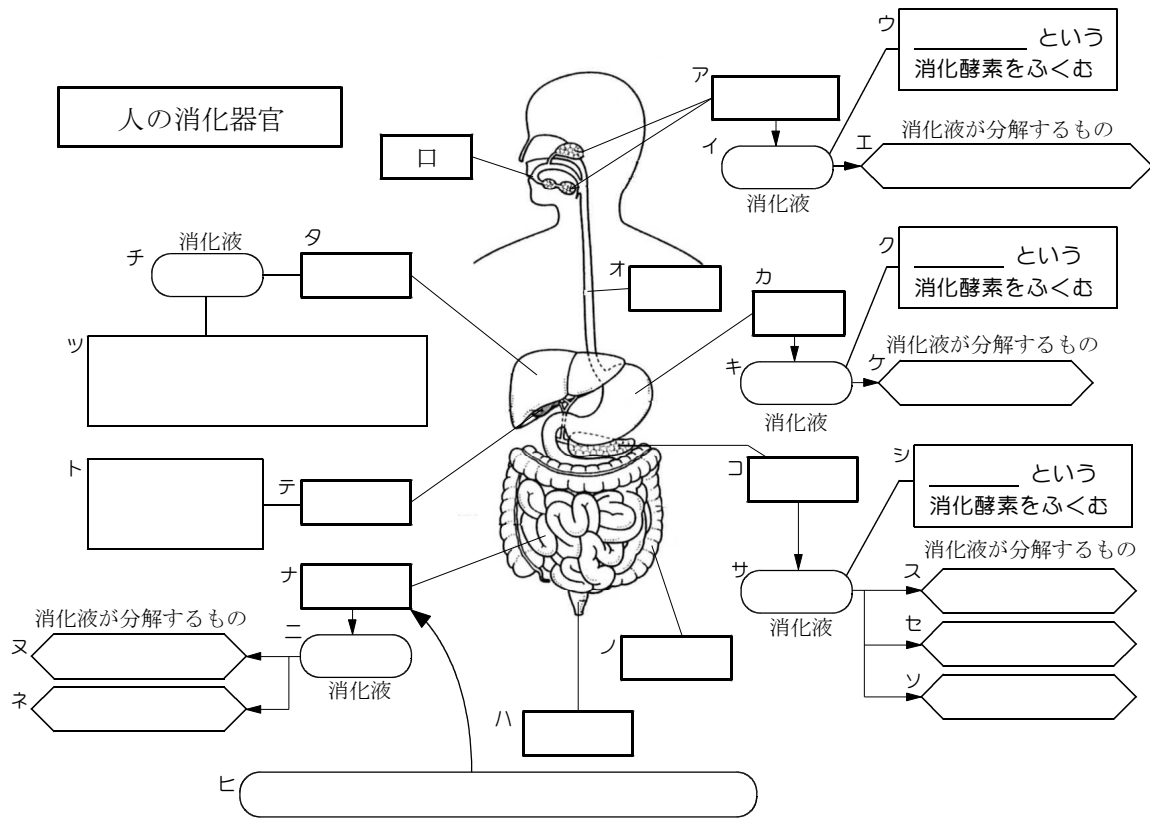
人の消化器官

口

ア

イ

消化液

ウ
______ という
消化酵素をふくむ

エ
消化液が分解するもの

チ
消化液

タ

ツ

オ

カ

キ

消化液

ク
______ という
消化酵素をふくむ

ケ
消化液が分解するもの

ト

テ

コ

サ

消化液

シ
______ という
消化酵素をふくむ

消化液が分解するもの

ス

セ

ソ

ナ

ニ

消化液

消化液が分解するもの

ヌ

ネ

ノ

ハ

ヒ